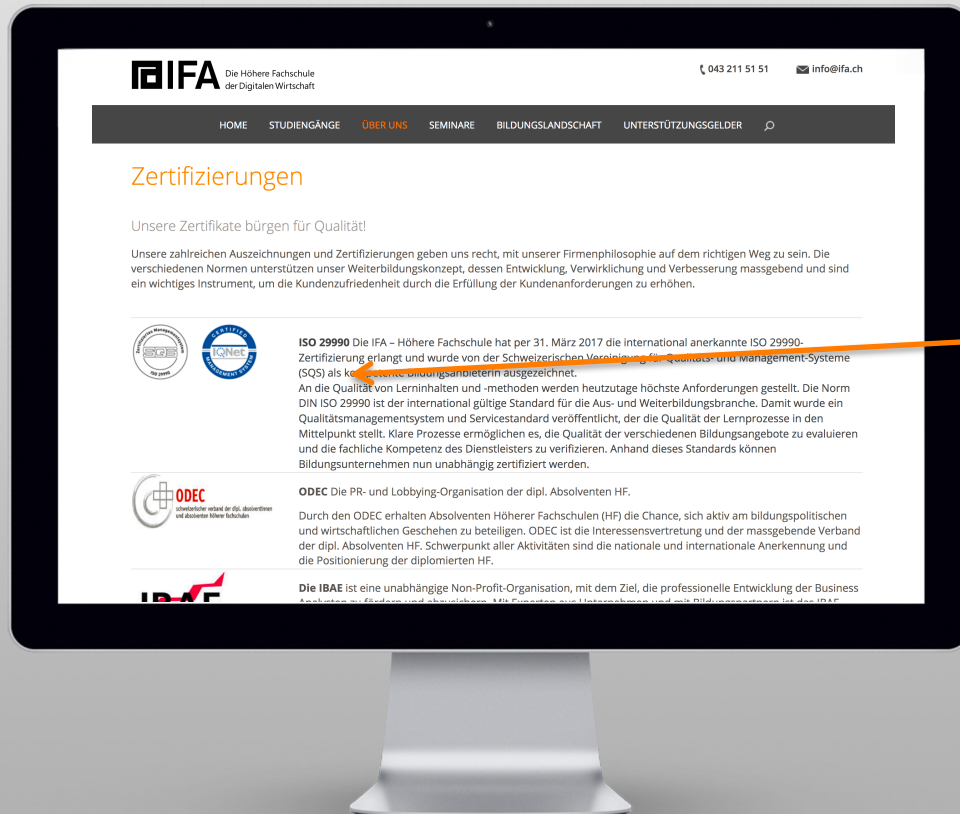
IFA Die Höhere Fachschule der Digitalen Wirtschaft

043 211 51 51 info@ifa.ch

HOME STUDIENGÄNGE ÜBER UNS SEMINARE BILDUNGSLANDSCHAFT UNTERSTÜTZUNGSGELDER

Zertifizierungen

Unsere Zertifikate bürgen für Qualität!

Unsere zahlreichen Auszeichnungen und Zertifizierungen geben uns recht, mit unserer Firmenphilosophie auf dem richtigen Weg zu sein. Die verschiedenen Normen unterstützen unser Weiterbildungskonzept, dessen Entwicklung, Verwirklichung und Verbesserung massgebend und sind ein wichtiges Instrument, um die Kundenzufriedenheit durch die Erfüllung der Kundenanforderungen zu erhöhen.

SQS ISO 29990 IQNet CERTIFIED MANAGEMENT SYSTEM

ISO 29990 Die IFA – Höhere Fachschule hat per 31. März 2017 die international anerkannte ISO 29990-Zertifizierung erlangt und wurde von der Schweizerischen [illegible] Management-Systeme (SQS) als k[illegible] ausgezeichnet.
An die Qualität von Lerninhalten und -methoden werden heutzutage höchste Anforderungen gestellt. Die Norm DIN ISO 29990 ist der international gültige Standard für die Aus- und Weiterbildungsbranche. Damit wurde ein Qualitätsmanagementsystem und Servicestandard veröffentlicht, der die Qualität der Lernprozesse in den Mittelpunkt stellt. Klare Prozesse ermöglichen es, die Qualität der verschiedenen Bildungsangebote zu evaluieren und die fachliche Kompetenz des Dienstleisters zu verifizieren. Anhand dieses Standards können Bildungsunternehmen nun unabhängig zertifiziert werden.

ODEC schweizerischer verband der dipl. absolventinnen und absolventen höherer fachschulen

ODEC Die PR- und Lobbying-Organisation der dipl. Absolventen HF.

Durch den ODEC erhalten Absolventen Höherer Fachschulen (HF) die Chance, sich aktiv am bildungspolitischen und wirtschaftlichen Geschehen zu beteiligen. ODEC ist die Interessensvertretung und der massgebende Verband der dipl. Absolventen HF. Schwerpunkt aller Aktivitäten sind die nationale und internationale Anerkennung und die Positionierung der diplomierten HF.

Die IBAE ist eine unabhängige Non-Profit-Organisation, mit dem Ziel, die professionelle Entwicklung der Business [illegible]